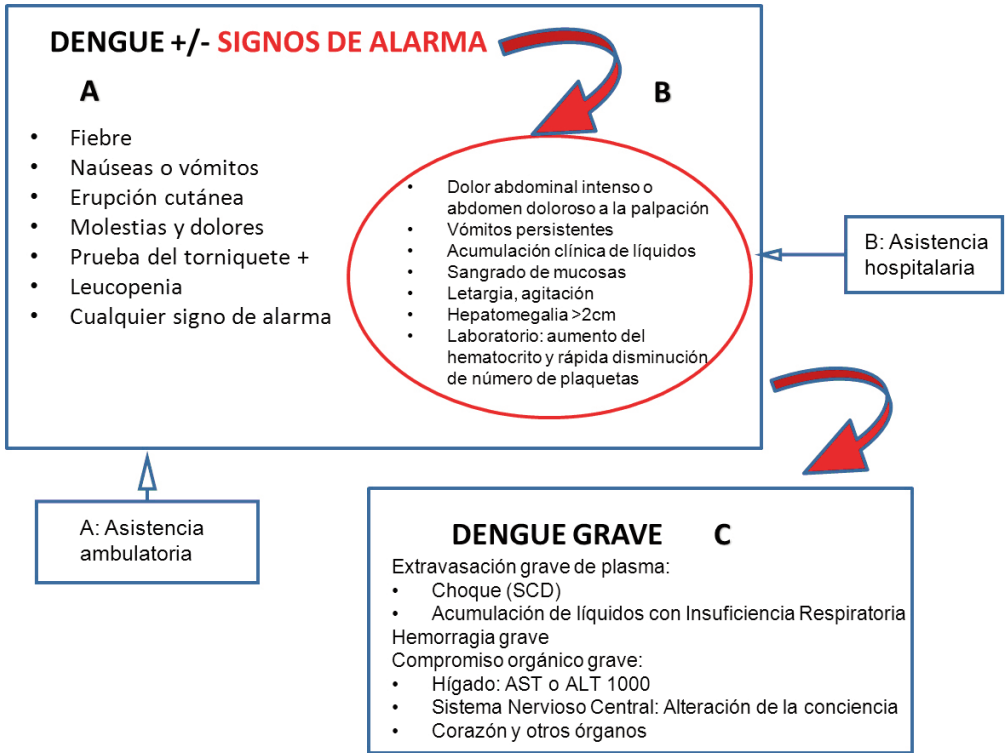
DENGUE +/- SIGNOS DE ALARMA

A

- Fiebre
- Naúseas o vómitos
- Erupción cutánea
- Molestias y dolores
- Prueba del torniquete +
- Leucopenia
- Cualquier signo de alarma

B

- Dolor abdominal intenso o abdomen doloroso a la palpación
- Vómitos persistentes
- Acumulación clínica de líquidos
- Sangrado de mucosas
- Letargia, agitación
- Hepatomegalia >2cm
- Laboratorio: aumento del hematocrito y rápida disminución de número de plaquetas

B: Asistencia hospitalaria

A: Asistencia ambulatoria

DENGUE GRAVE C

Extravasación grave de plasma:
- Choque (SCD)
- Acumulación de líquidos con Insuficiencia Respiratoria
Hemorragia grave
Compromiso orgánico grave:
- Hígado: AST o ALT 1000
- Sistema Nervioso Central: Alteración de la conciencia
- Corazón y otros órganos